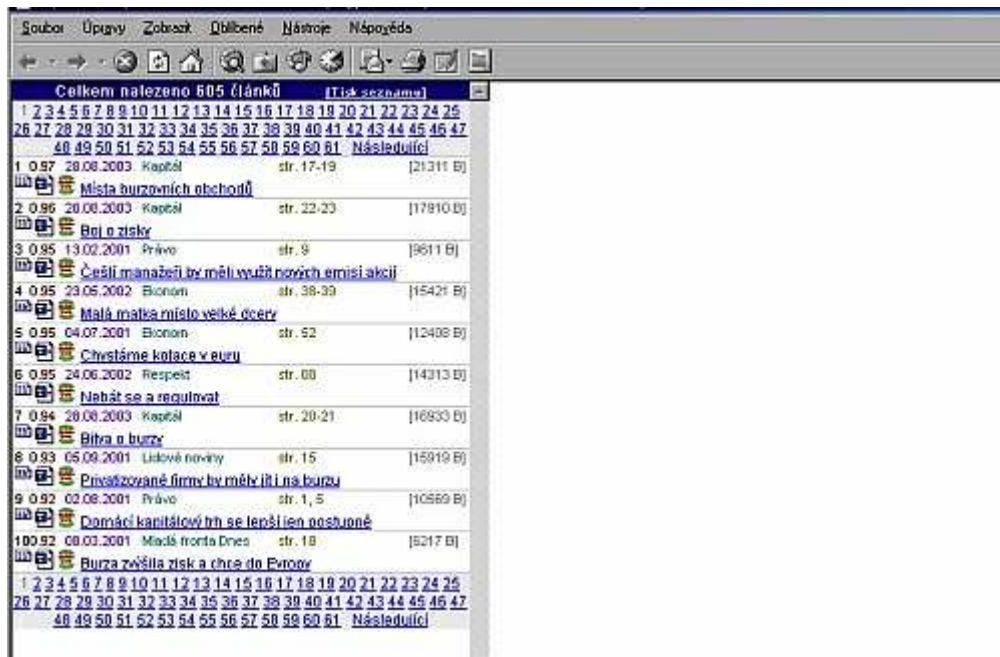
Soubor Úpravy Zobrazit Oblíbené Nástroje Nápověda

Celkem nalezeno 605 článků [Tisk seznamu]

1 2 3 4 5 6 7 8 9 10 11 12 13 14 15 16 17 18 19 20 21 22 23 24 25 26 27 28 29 30 31 32 33 34 35 36 37 38 39 40 41 42 43 44 45 46 47 48 49 50 51 52 53 54 55 56 57 58 59 60 61 Následující

1 0.97 28.08.2003 Kapitál str. 17-19 [21311 B]
Místa burzovních obchodů

2 0.96 28.08.2003 Kapitál str. 22-23 [17910 B]
Boj o zisky

3 0.95 13.02.2001 Právo str. 9 [9611 B]
Čeští manažeři by měli využít nových emisí akcií

4 0.95 23.05.2002 Ekonom str. 38-39 [15421 B]
Malá matka místo velké dcery

5 0.95 04.07.2001 Ekonom str. 52 [12408 B]
Chystáme kotace v euru

6 0.95 24.06.2002 Respekt str. 08 [14313 B]
Nebát se a regulovat

7 0.94 28.08.2003 Kapitál str. 20-21 [16933 B]
Bitva o burzy

8 0.93 05.09.2001 Lidové noviny str. 15 [15919 B]
Privatizované firmy by měly jít i na burzu

9 0.92 02.08.2001 Právo str. 1, 5 [10569 B]
Domácí kapitálový trh se lepší jen postupně

10 0.92 08.03.2001 Mladá fronta Dnes str. 18 [6217 B]
Burza zvýšila zisk a chce do Evropy

1 2 3 4 5 6 7 8 9 10 11 12 13 14 15 16 17 18 19 20 21 22 23 24 25 26 27 28 29 30 31 32 33 34 35 36 37 38 39 40 41 42 43 44 45 46 47 48 49 50 51 52 53 54 55 56 57 58 59 60 61 Následující